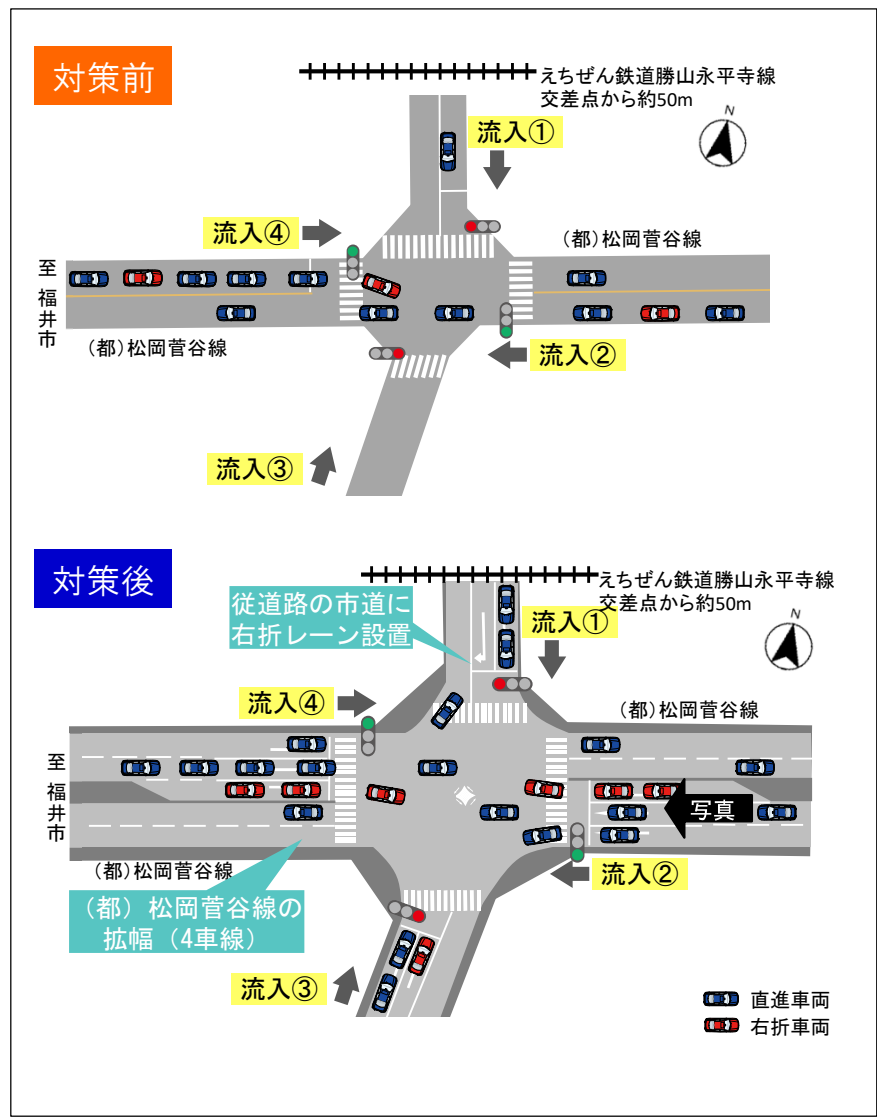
対策前

えちぜん鉄道勝山永平寺線
交差点から約50m

N

流入①

流入④

(都)松岡菅谷線

至
福
井
市

(都)松岡菅谷線

流入②

流入③

対策後

えちぜん鉄道勝山永平寺線
交差点から約50m

従道路の市道に
右折レーン設置

流入①

N

流入④

(都)松岡菅谷線

至
福
井
市

写真

(都)松岡菅谷線

流入②

(都) 松岡菅谷線の
拡幅 (4車線)

流入③

直進車両
右折車両